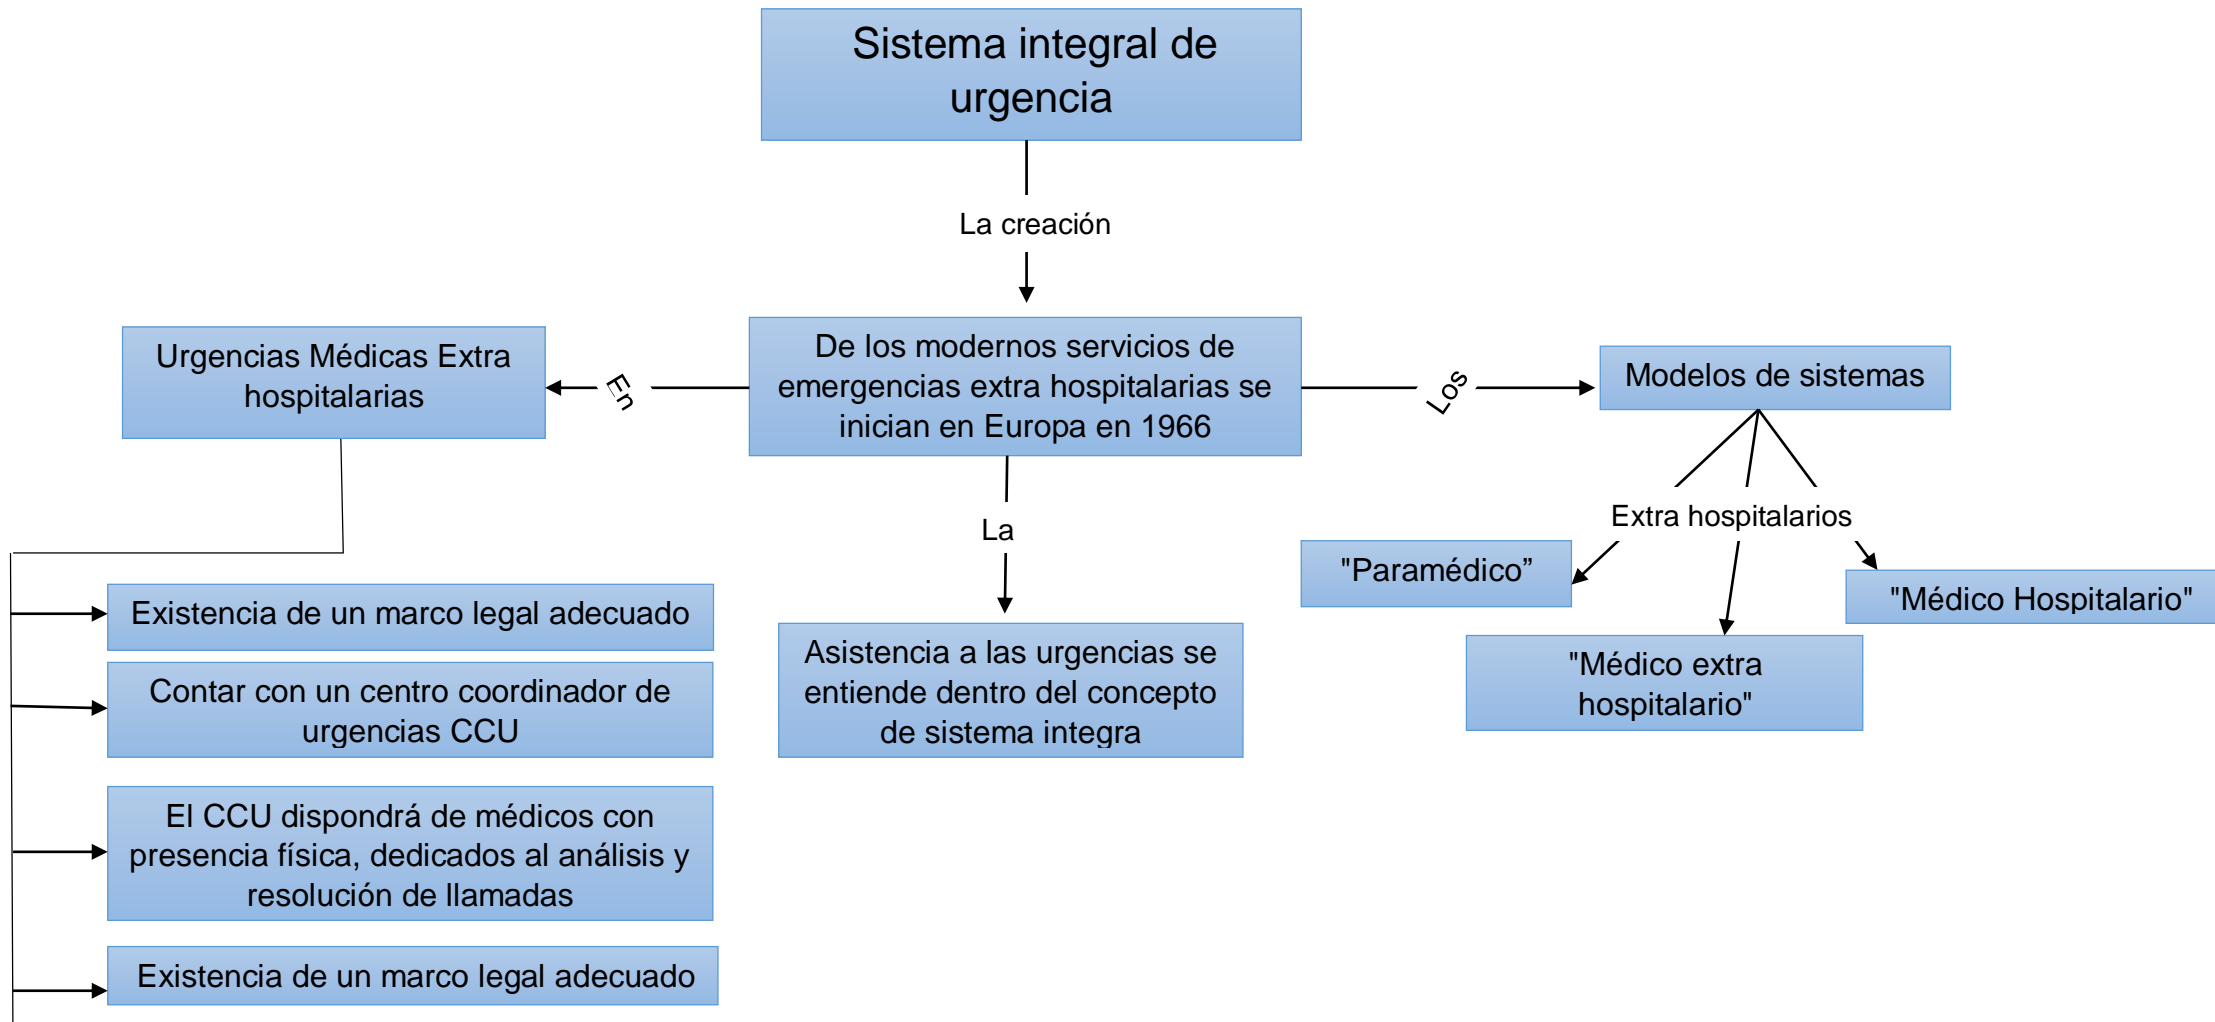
Sistema integral de urgencia

La creación

De los modernos servicios de emergencias extra hospitalarias se inician en Europa en 1966

En

Urgencias Médicas Extra hospitalarias

Los

Modelos de sistemas

Extra hospitalarios

"Paramédico”

"Médico Hospitalario"

"Médico extra hospitalario"

La

Asistencia a las urgencias se entiende dentro del concepto de sistema integra

Existencia de un marco legal adecuado

Contar con un centro coordinador de urgencias CCU

El CCU dispondrá de médicos con presencia física, dedicados al análisis y resolución de llamadas

Existencia de un marco legal adecuado